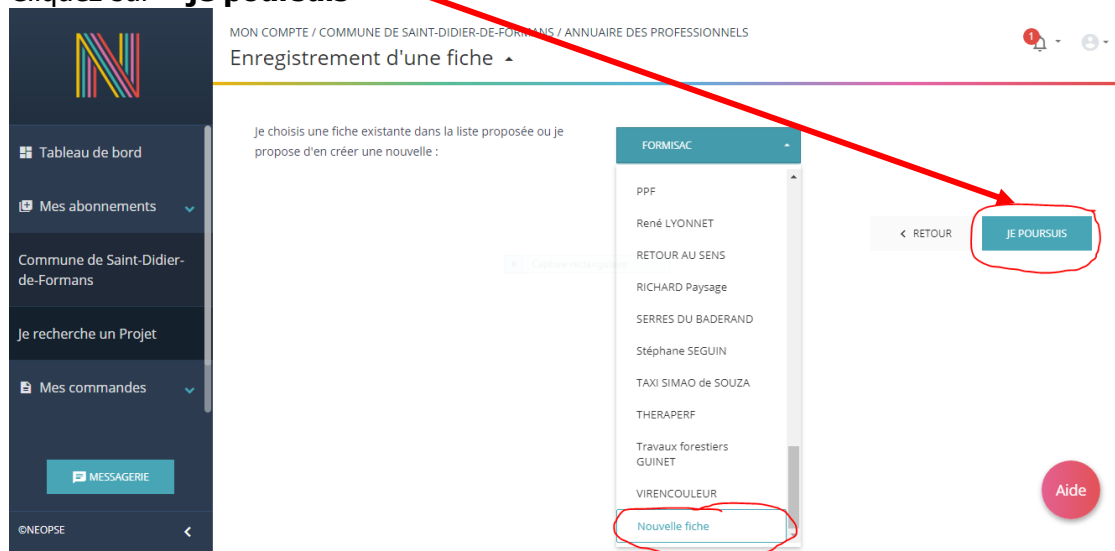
Cliquez sur « Je poursuis »

Tableau de bord

Mes abonnements

Commune de Saint-Didier-de-Formans

Je recherche un Projet

Mes commandes

MESSAGERIE

©NEOPSE

MON COMPTE / COMMUNE DE SAINT-DIDIER-DE-FORMANS / ANNUAIRE DES PROFESSIONNELS

Enregistrement d'une fiche

1

Je choisis une fiche existante dans la liste proposée ou je propose d'en créer une nouvelle :

FORMISAC

PPF

René LYONNET

RETOUR AU SENS

RICHARD Paysage

SERRES DU BADERAND

Stéphane SEGUIN

TAXI SIMAO de SOUZA

THERAPERF

Travaux forestiers GUINET

VIRENCOULEUR

Nouvelle fiche

RETOUR

JE POURSUIS

Aide